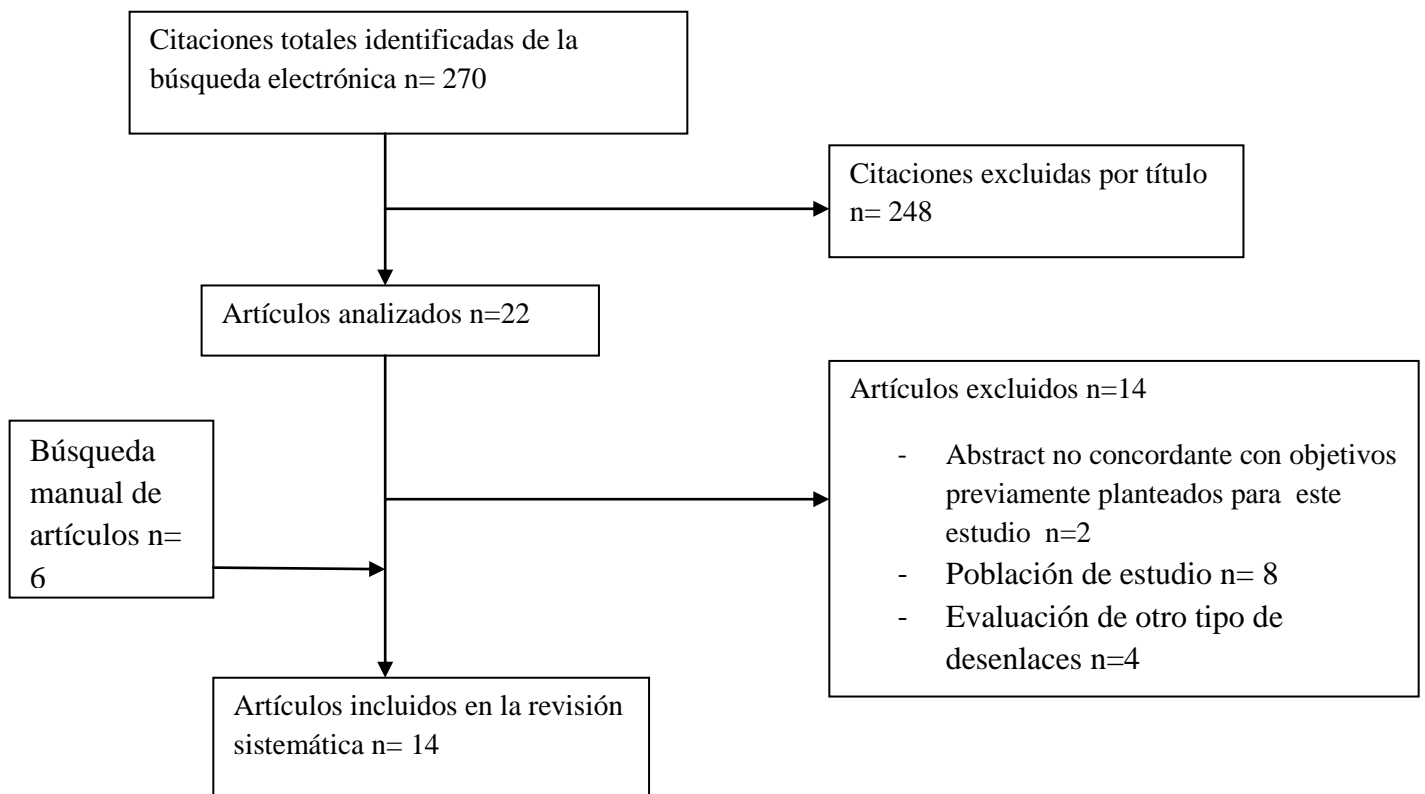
Citaciones totales identificadas de la búsqueda electrónica n= 270

Citaciones excluidas por título n= 248

Artículos analizados n=22

Artículos excluidos n=14

- Abstract no concordante con objetivos previamente planteados para este estudio n=2
- Población de estudio n= 8
- Evaluación de otro tipo de desenlaces n=4

Búsqueda manual de artículos n= 6

Artículos incluidos en la revisión sistemática n= 14